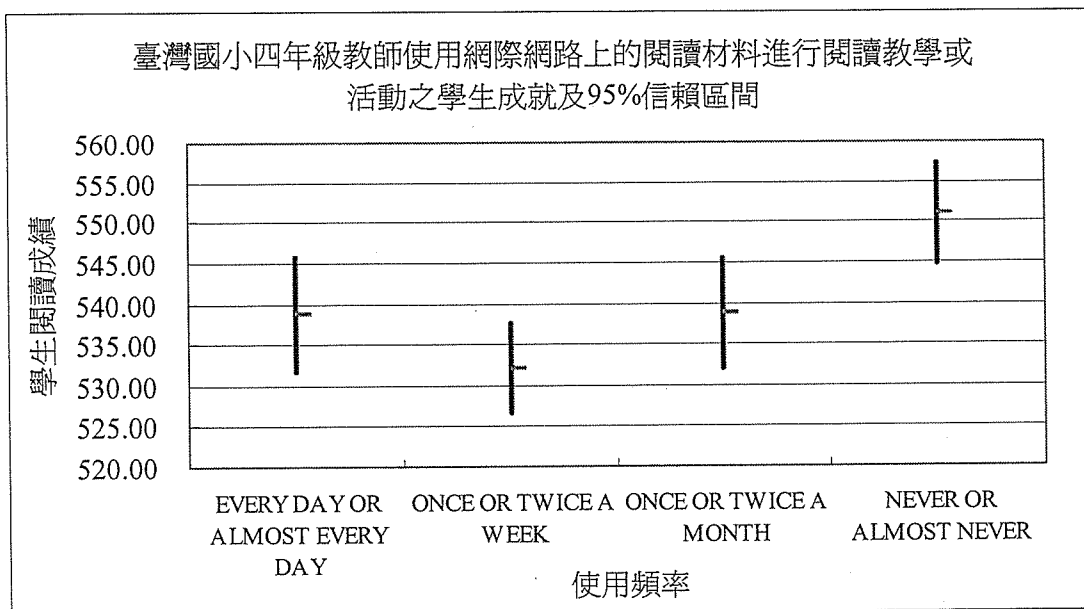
臺灣國小四年級教師使用網際網路上的閱讀材料進行閱讀教學或活動之學生成就及95%信賴區間

學生閱讀成績

560.00
555.00
550.00
545.00
540.00
535.00
530.00
525.00
520.00

EVERY DAY OR ALMOST EVERY DAY

ONCE OR TWICE A WEEK

ONCE OR TWICE A MONTH

NEVER OR ALMOST NEVER

使用頻率